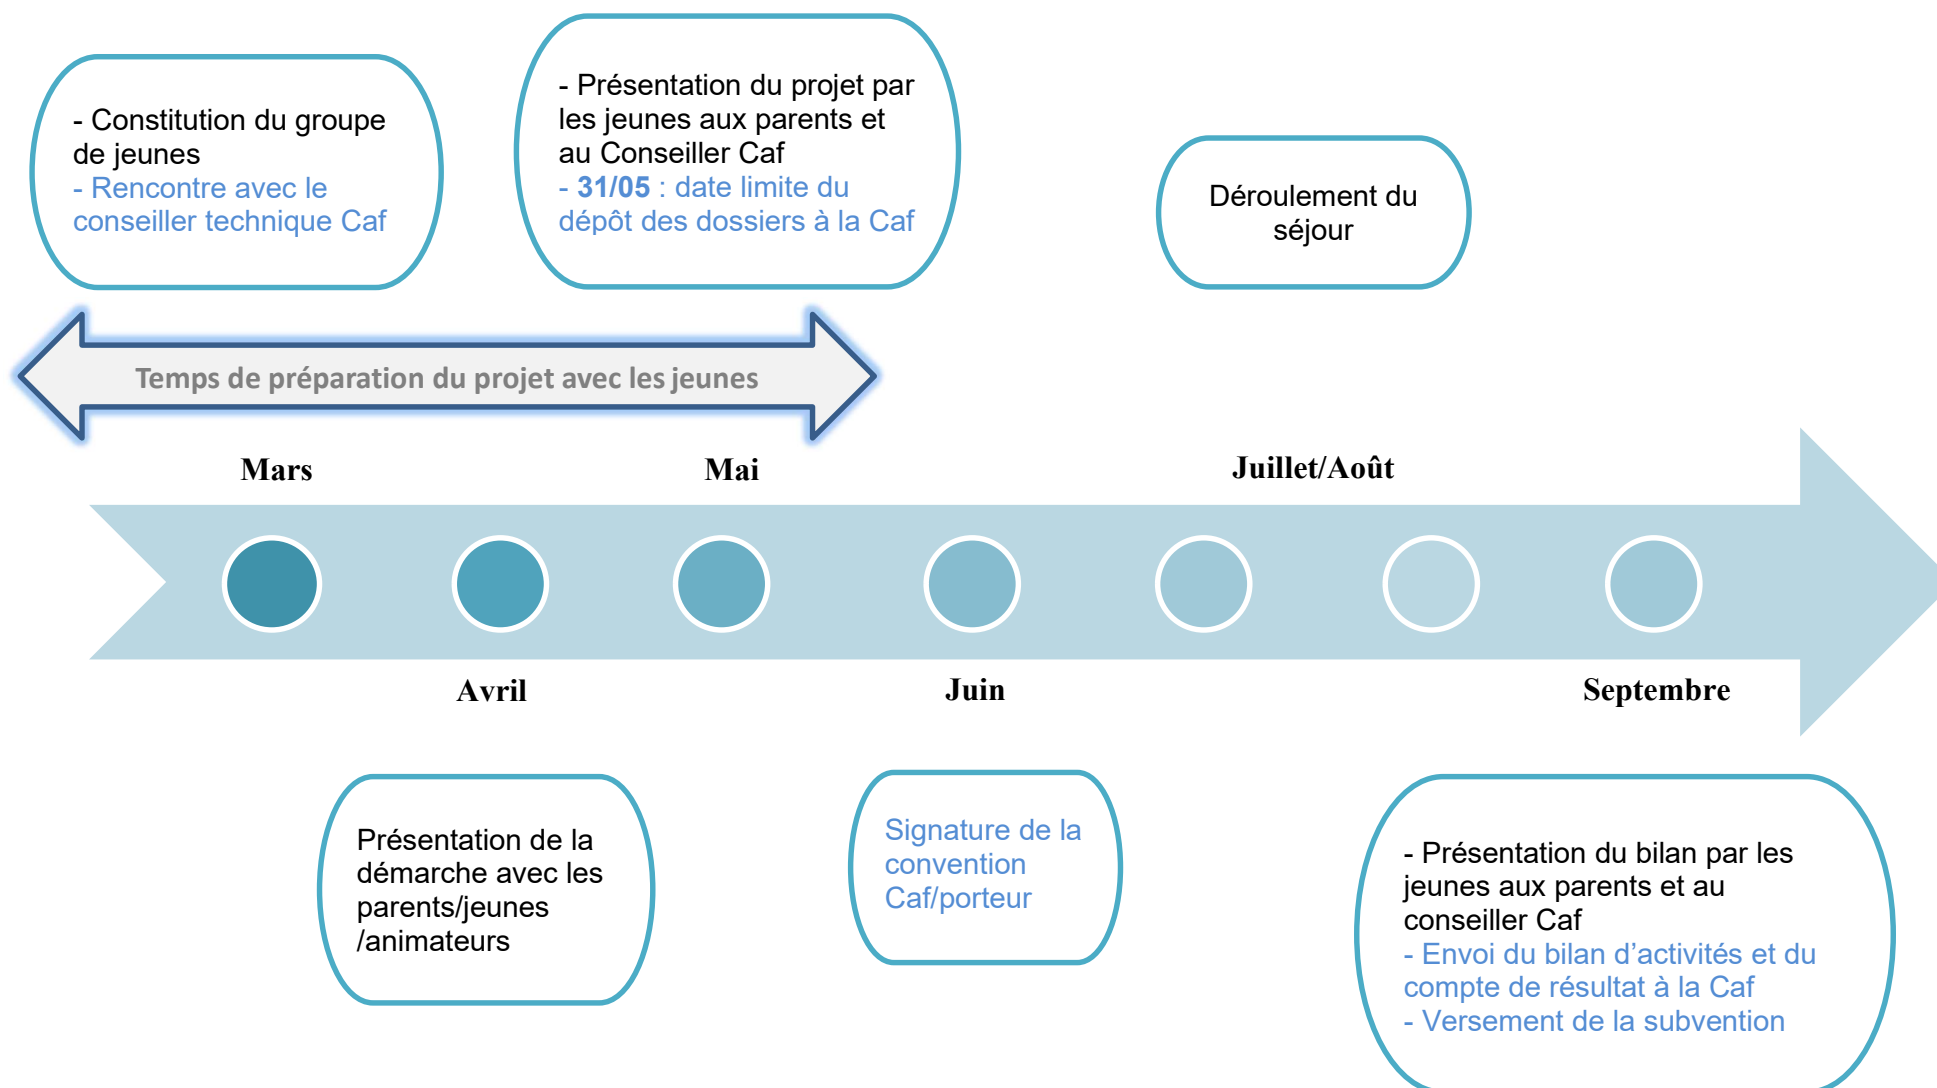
- Constitution du groupe de jeunes
- Rencontre avec le conseiller technique Caf

- Présentation du projet par les jeunes aux parents et au Conseiller Caf
- **31/05** : date limite du dépôt des dossiers à la Caf

Déroulement du séjour

Temps de préparation du projet avec les jeunes

Mars

Mai

Juillet/Août

Avril

Juin

Septembre

Présentation de la démarche avec les parents/jeunes /animateurs

Signature de la convention Caf/porteur

- Présentation du bilan par les jeunes aux parents et au conseiller Caf
- Envoi du bilan d'activités et du compte de résultat à la Caf
- Versement de la subvention